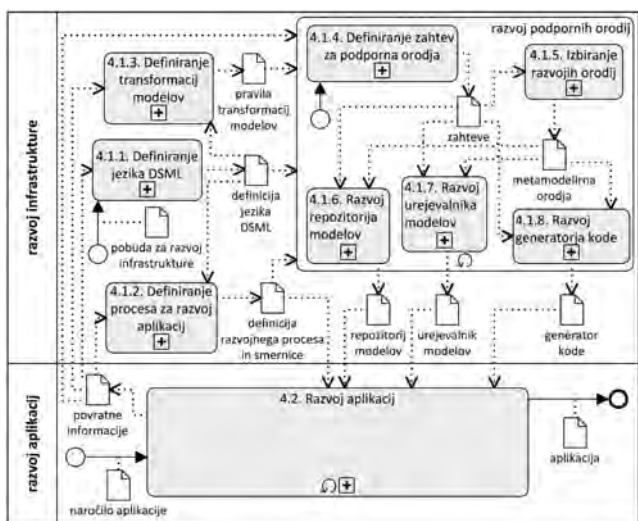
razvoj infrastrukture

4.1.3. Definiranje transformacij modelov

pravila transformacij modelov

4.1.4. Definiranje zahtev za podporna orodja

razvoj podpornih orodij

4.1.5. Izbiranje razvojih orodij

zahteve

4.1.1. Definiranje jezika DSML

definicija jezika DSML

metamodelirna orodja

pobuda za razvoj infrastrukture

4.1.6. Razvoj repozitorija modelov

4.1.7. Razvoj urejevalnika modelov

4.1.8. Razvoj generatorja kode

4.1.2. Definiranje procesa za razvoj aplikacij

definicija razvojnega procesa in smernice

repozitorij modelov

urejevalnik modelov

generator kode

razvoj aplikacij

povratne informacije

4.2. Razvoj aplikacij

aplikacija

naročilo aplikacije